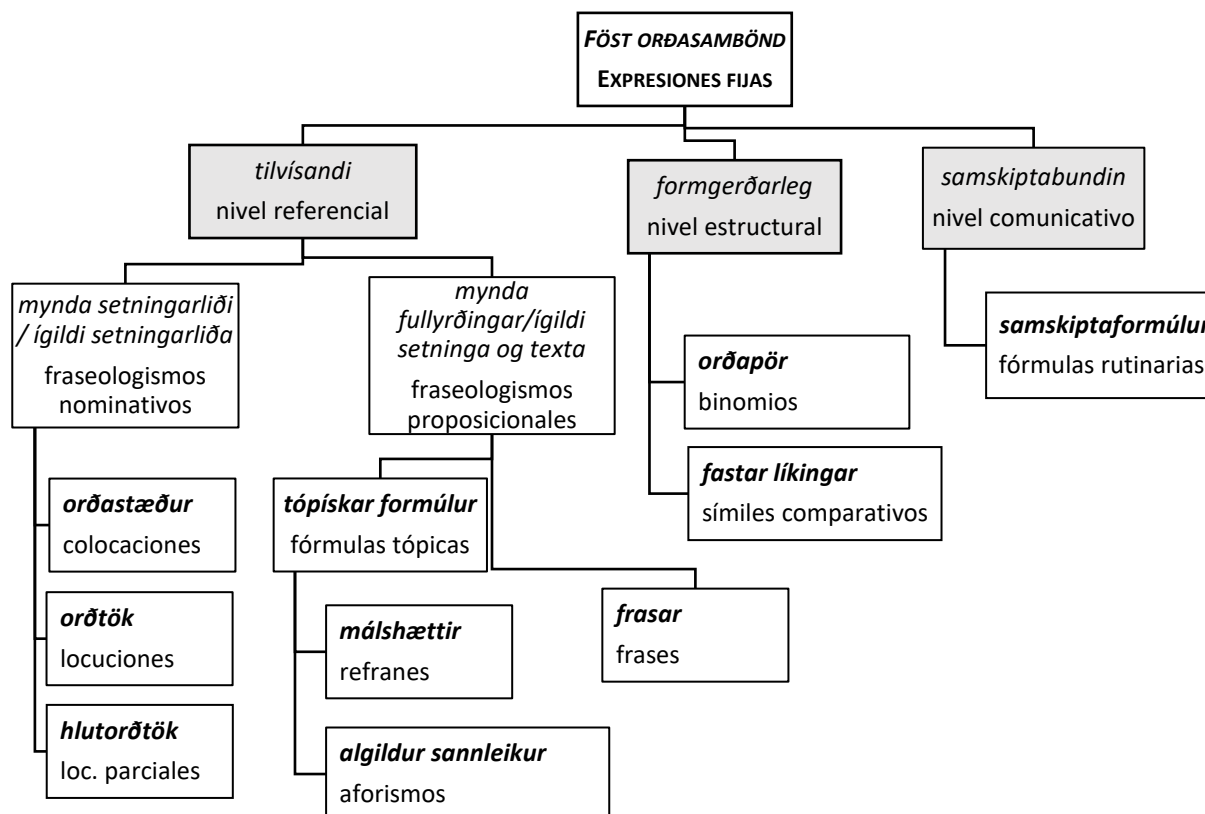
FÖST ORÐASAMBÖND
EXPRESIONES FIJAS

tilvísandi
nivel referencial

formgerðarleg
nivel estructural

samskiptabundin
nivel comunicativo

mynda setningarliði / ígildi setningarliða
fraseologismos nominativos

mynda fullyrðingar/ígildi setninga og texta
fraseologismos proposicionales

samskiptaformúlur
fórmulas rutinarias

orðapör
binomios

fastar líkingar
símiles comparativos

orðastæður
colocaciones

tópískar formúlur
fórmulas tópicas

orðtök
locuciones

málshættir
refranes

frasar
frases

hlutorðtök
loc. parciales

algildur sannleikur
aforismos